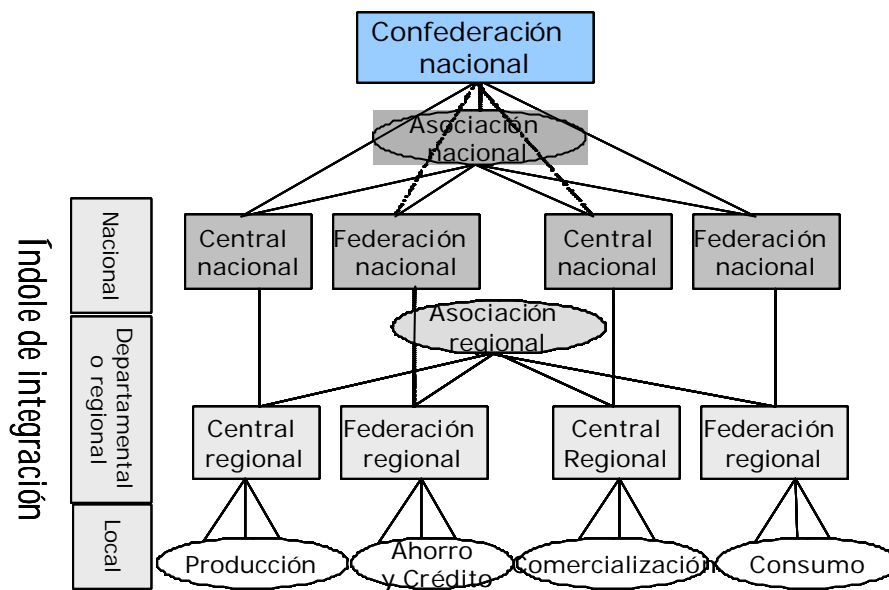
Confederación nacional

Asociación nacional

Índole de integración

Nacional

Central nacional

Federación nacional

Central nacional

Federación nacional

Departamental o regional

Asociación regional

Central regional

Federación regional

Central Regional

Federación regional

Local

Producción

Ahorro y Crédito

Comercialización

Consumo